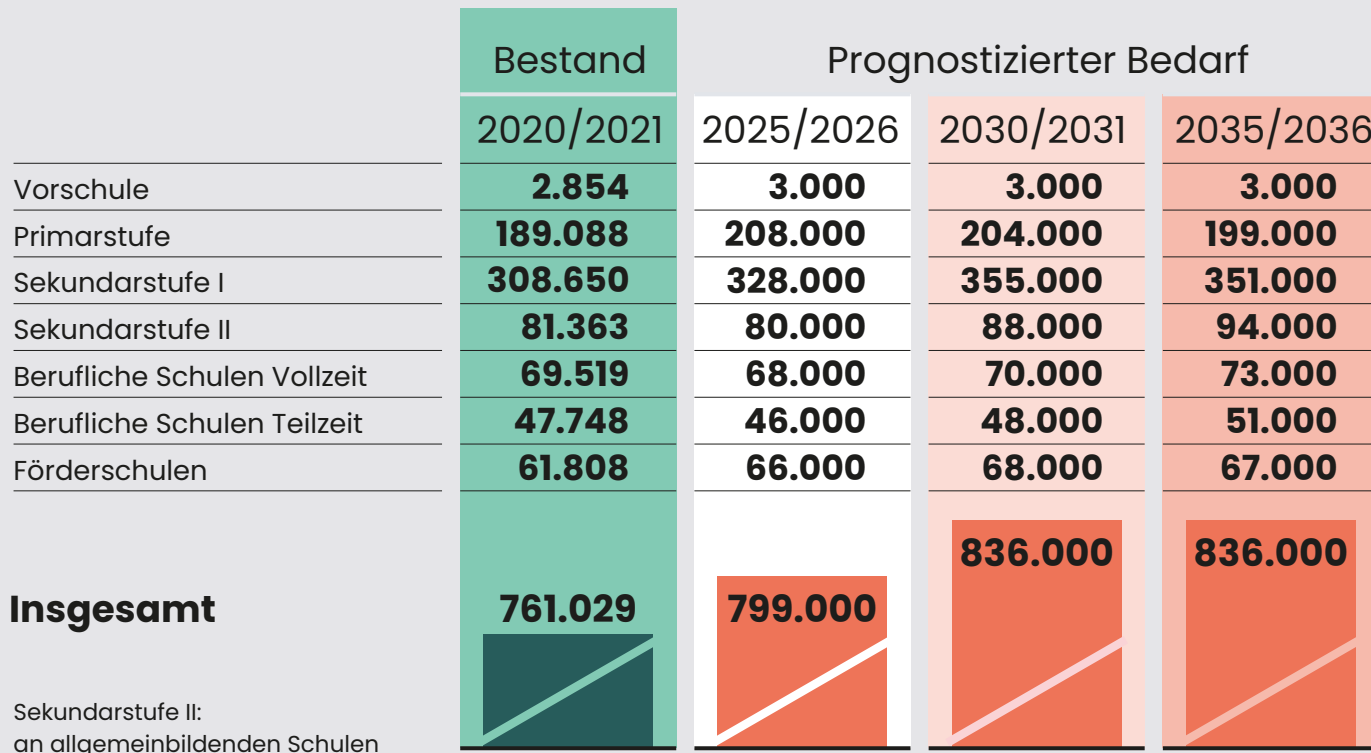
| | Bestand | Prognostizierter Bedarf | | |
|---|---|---|---|---|
| | 2020/2021 | 2025/2026 | 2030/2031 | 2035/2036 |
| Vorschule | 2.854 | 3.000 | 3.000 | 3.000 |
| Primarstufe | 189.088 | 208.000 | 204.000 | 199.000 |
| Sekundarstufe I | 308.650 | 328.000 | 355.000 | 351.000 |
| Sekundarstufe II | 81.363 | 80.000 | 88.000 | 94.000 |
| Berufliche Schulen Vollzeit | 69.519 | 68.000 | 70.000 | 73.000 |
| Berufliche Schulen Teilzeit | 47.748 | 46.000 | 48.000 | 51.000 |
| Förderschulen | 61.808 | 66.000 | 68.000 | 67.000 |
| Insgesamt | 761.029 | 799.000 | 836.000 | 836.000 |

Sekundarstufe II:
an allgemeinbildenden Schulen